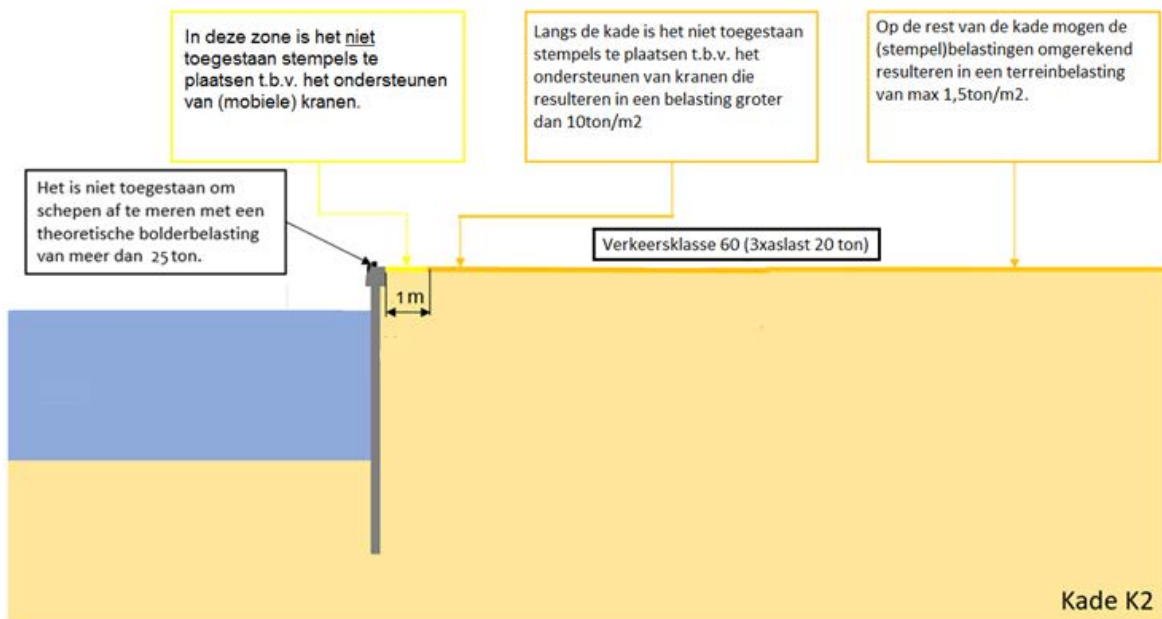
In deze zone is het niet toegestaan stempels te plaatsen t.b.v. het ondersteunen van (mobiele) kranen.

Langs de kade is het niet toegestaan stempels te plaatsen t.b.v. het ondersteunen van kranen die resulteren in een belasting groter dan 10ton/m2

Op de rest van de kade mogen de (stempel)belastingen omgerekend resulteren in een terreinbelasting van max 1,5ton/m2.

Het is niet toegestaan om schepen af te meren met een theoretische bolderbelasting van meer dan 25 ton.

Verkeersklasse 60 (3xaslast 20 ton)

1 m

Kade K2